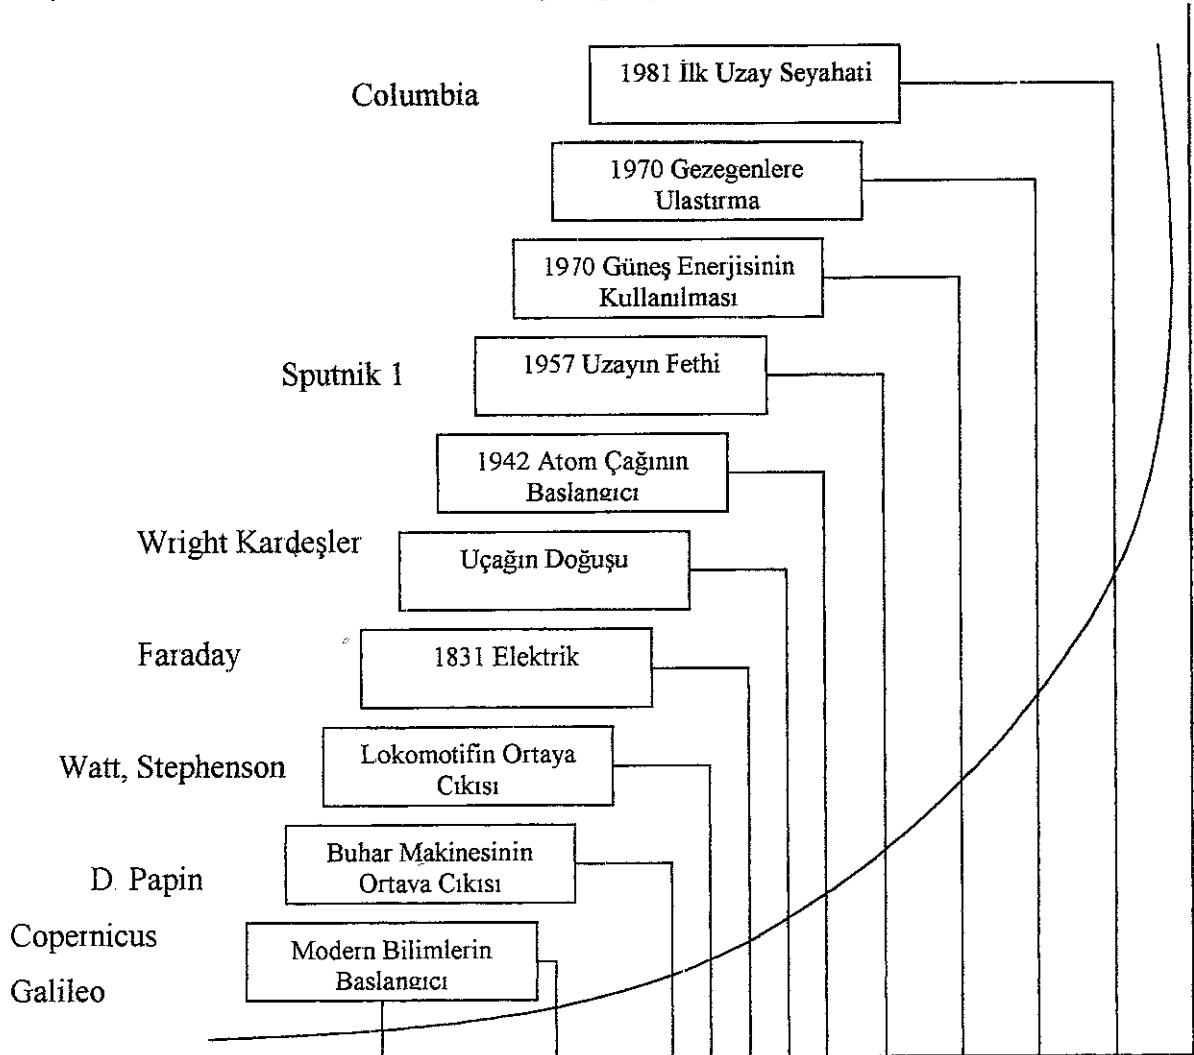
Columbia

1981 İlk Uzay Seyahati

1970 Gezegenlere Ulastırma

1970 Güneş Enerjisinin Kullanılması

Sputnik 1

1957 Uzayın Fethi

1942 Atom Çağının Baslangıcı

Wright Kardeşler

Uçağın Doğuşu

Faraday

1831 Elektrik

Watt, Stephenson

Lokomotifin Ortaya Cıkısı

D. Papin

Buhar Makinesinin Ortava Cıkısı

Copernicus

Galileo

Modern Bilimlerin Baslangıcı